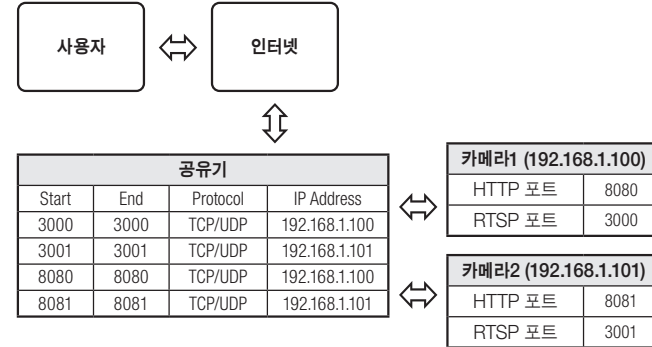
사용자

인터넷

| 공유기 | | | |
|---|---|---|---|
| Start | End | Protocol | IP Address |
| 3000 | 3000 | TCP/UDP | 192.168.1.100 |
| 3001 | 3001 | TCP/UDP | 192.168.1.101 |
| 8080 | 8080 | TCP/UDP | 192.168.1.100 |
| 8081 | 8081 | TCP/UDP | 192.168.1.101 |

| 카메라1 (192.168.1.100) | |
|---|---|
| HTTP 포트 | 8080 |
| RTSP 포트 | 3000 |

| 카메라2 (192.168.1.101) | |
|---|---|
| HTTP 포트 | 8081 |
| RTSP 포트 | 3001 |